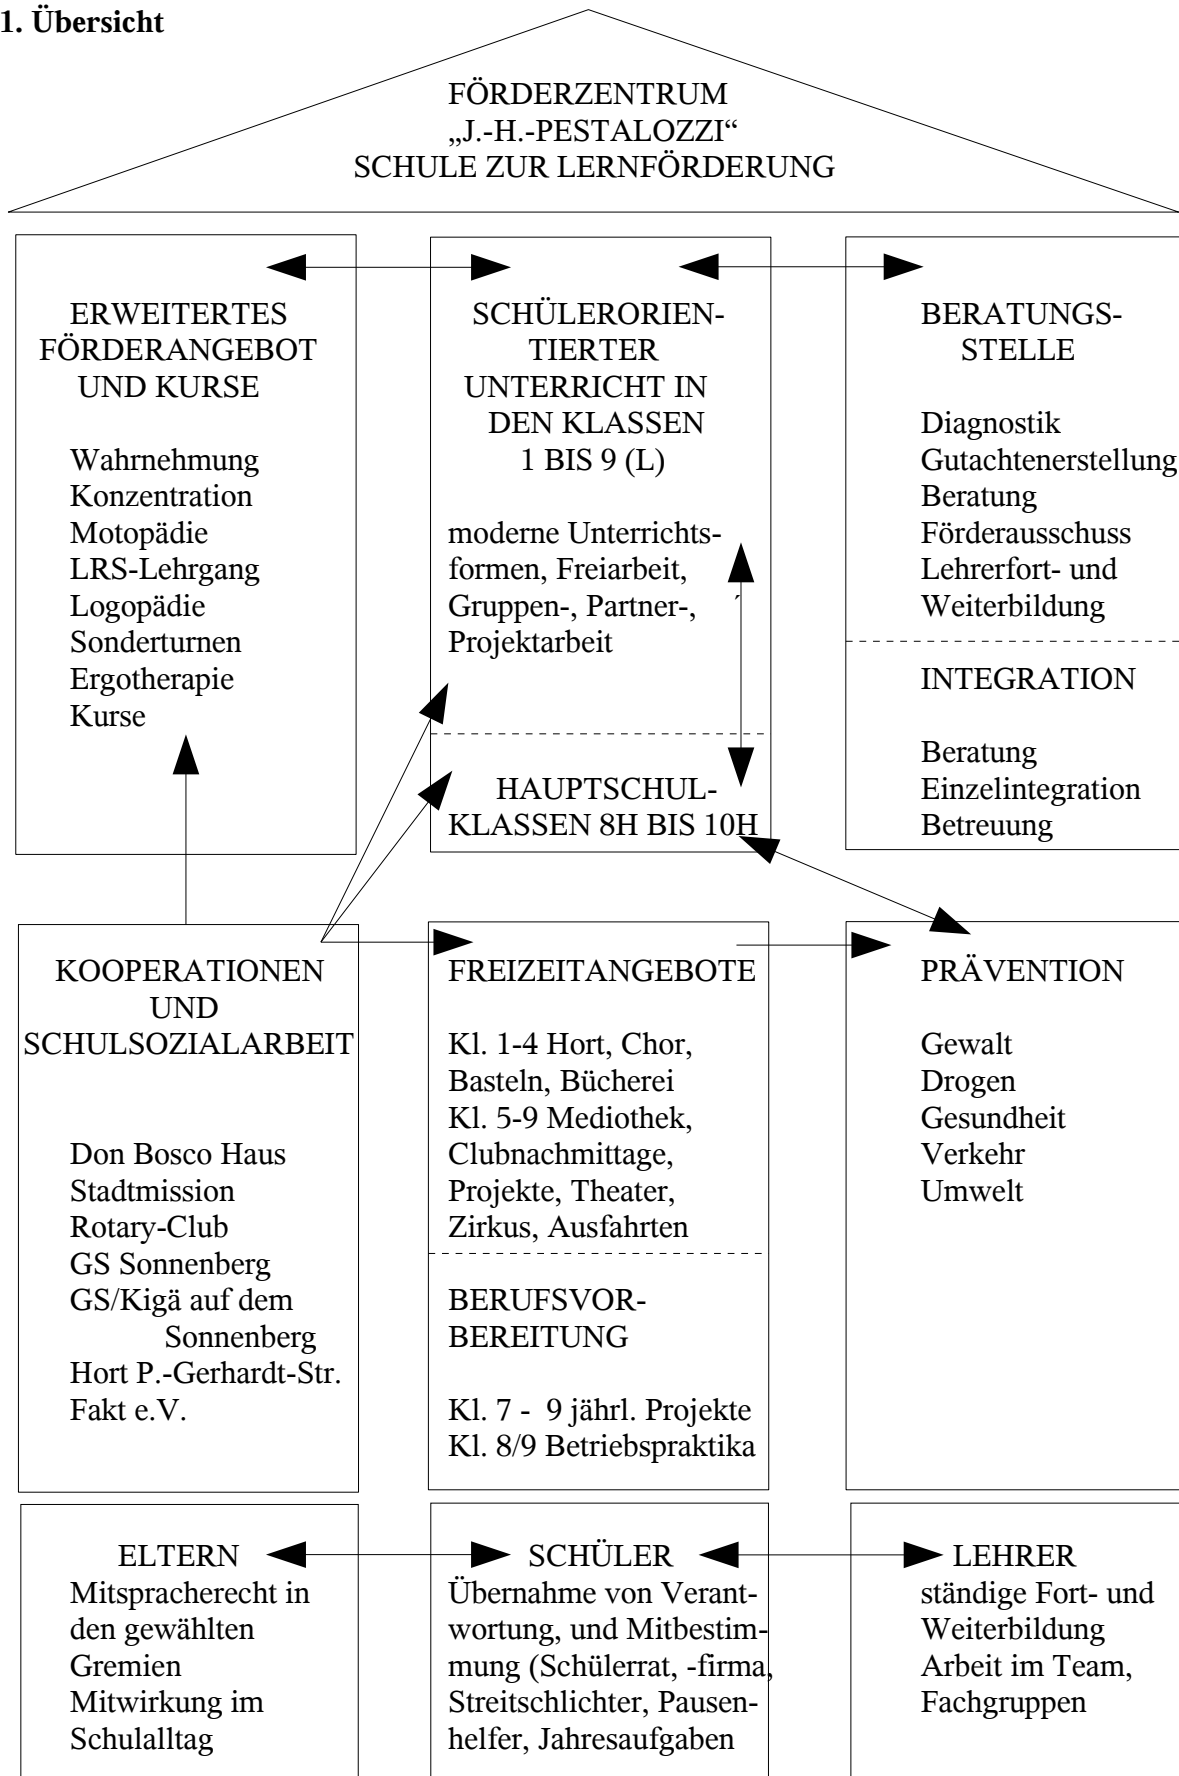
1. Übersicht

FÖRDERZENTRUM
„J.-H.-PESTALOZZI“
SCHULE ZUR LERNFÖRDERUNG

ERWEITERTES FÖRDERANGEBOT UND KURSE

Wahrnehmung
Konzentration
Motopädie
LRS-Lehrgang
Logopädie
Sonderturnen
Ergotherapie
Kurse

SCHÜLERORIENTIERTER UNTERRICHT IN DEN KLASSEN 1 BIS 9 (L)

moderne Unterrichtsformen, Freiarbeit, Gruppen-, Partner-, Projektarbeit

HAUPTSCHULKLASSEN 8H BIS 10H

BERATUNGSSTELLE

Diagnostik
Gutachtenerstellung
Beratung
Förderausschuss
Lehrerfort- und Weiterbildung

INTEGRATION

Beratung
Einzelintegration
Betreuung

KOOPERATIONEN UND SCHULSOZIALARBEIT

Don Bosco Haus
Stadtmission
Rotary-Club
GS Sonnenberg
GS/Kigä auf dem Sonnenberg
Hort P.-Gerhardt-Str.
Fakt e.V.

FREIZEITANGEBOTE

Kl. 1-4 Hort, Chor, Basteln, Bücherei
Kl. 5-9 Mediothek, Clubnachmittage, Projekte, Theater, Zirkus, Ausfahrten

BERUFSVORBEREITUNG

Kl. 7 - 9 jährl. Projekte
Kl. 8/9 Betriebspraktika

PRÄVENTION

Gewalt
Drogen
Gesundheit
Verkehr
Umwelt

ELTERN
Mitspracherecht in den gewählten Gremien
Mitwirkung im Schulalltag

SCHÜLER
Übernahme von Verantwortung, und Mitbestimmung (Schülerrat, -firma, Streitschlichter, Pausenhelfer, Jahresaufgaben

LEHRER
ständige Fort- und Weiterbildung
Arbeit im Team, Fachgruppen